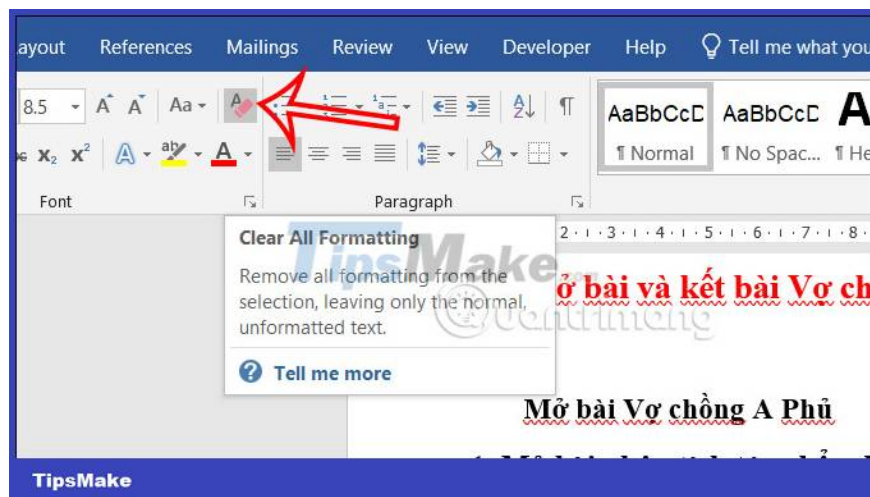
ayout References Mailings Review View Developer Help Tell me what you

8.5 A A Aa

AaBbCcD AaBbCcD A

¶ Normal ¶ No Spac... ¶ He

Font Paragraph

Clear All Formatting

Remove all formatting from the selection, leaving only the normal, unformatted text.

Tell me more

TipsMake

ở bài và kết bài Vợ ch

Mở bài Vợ chồng A Phủ

TipsMake